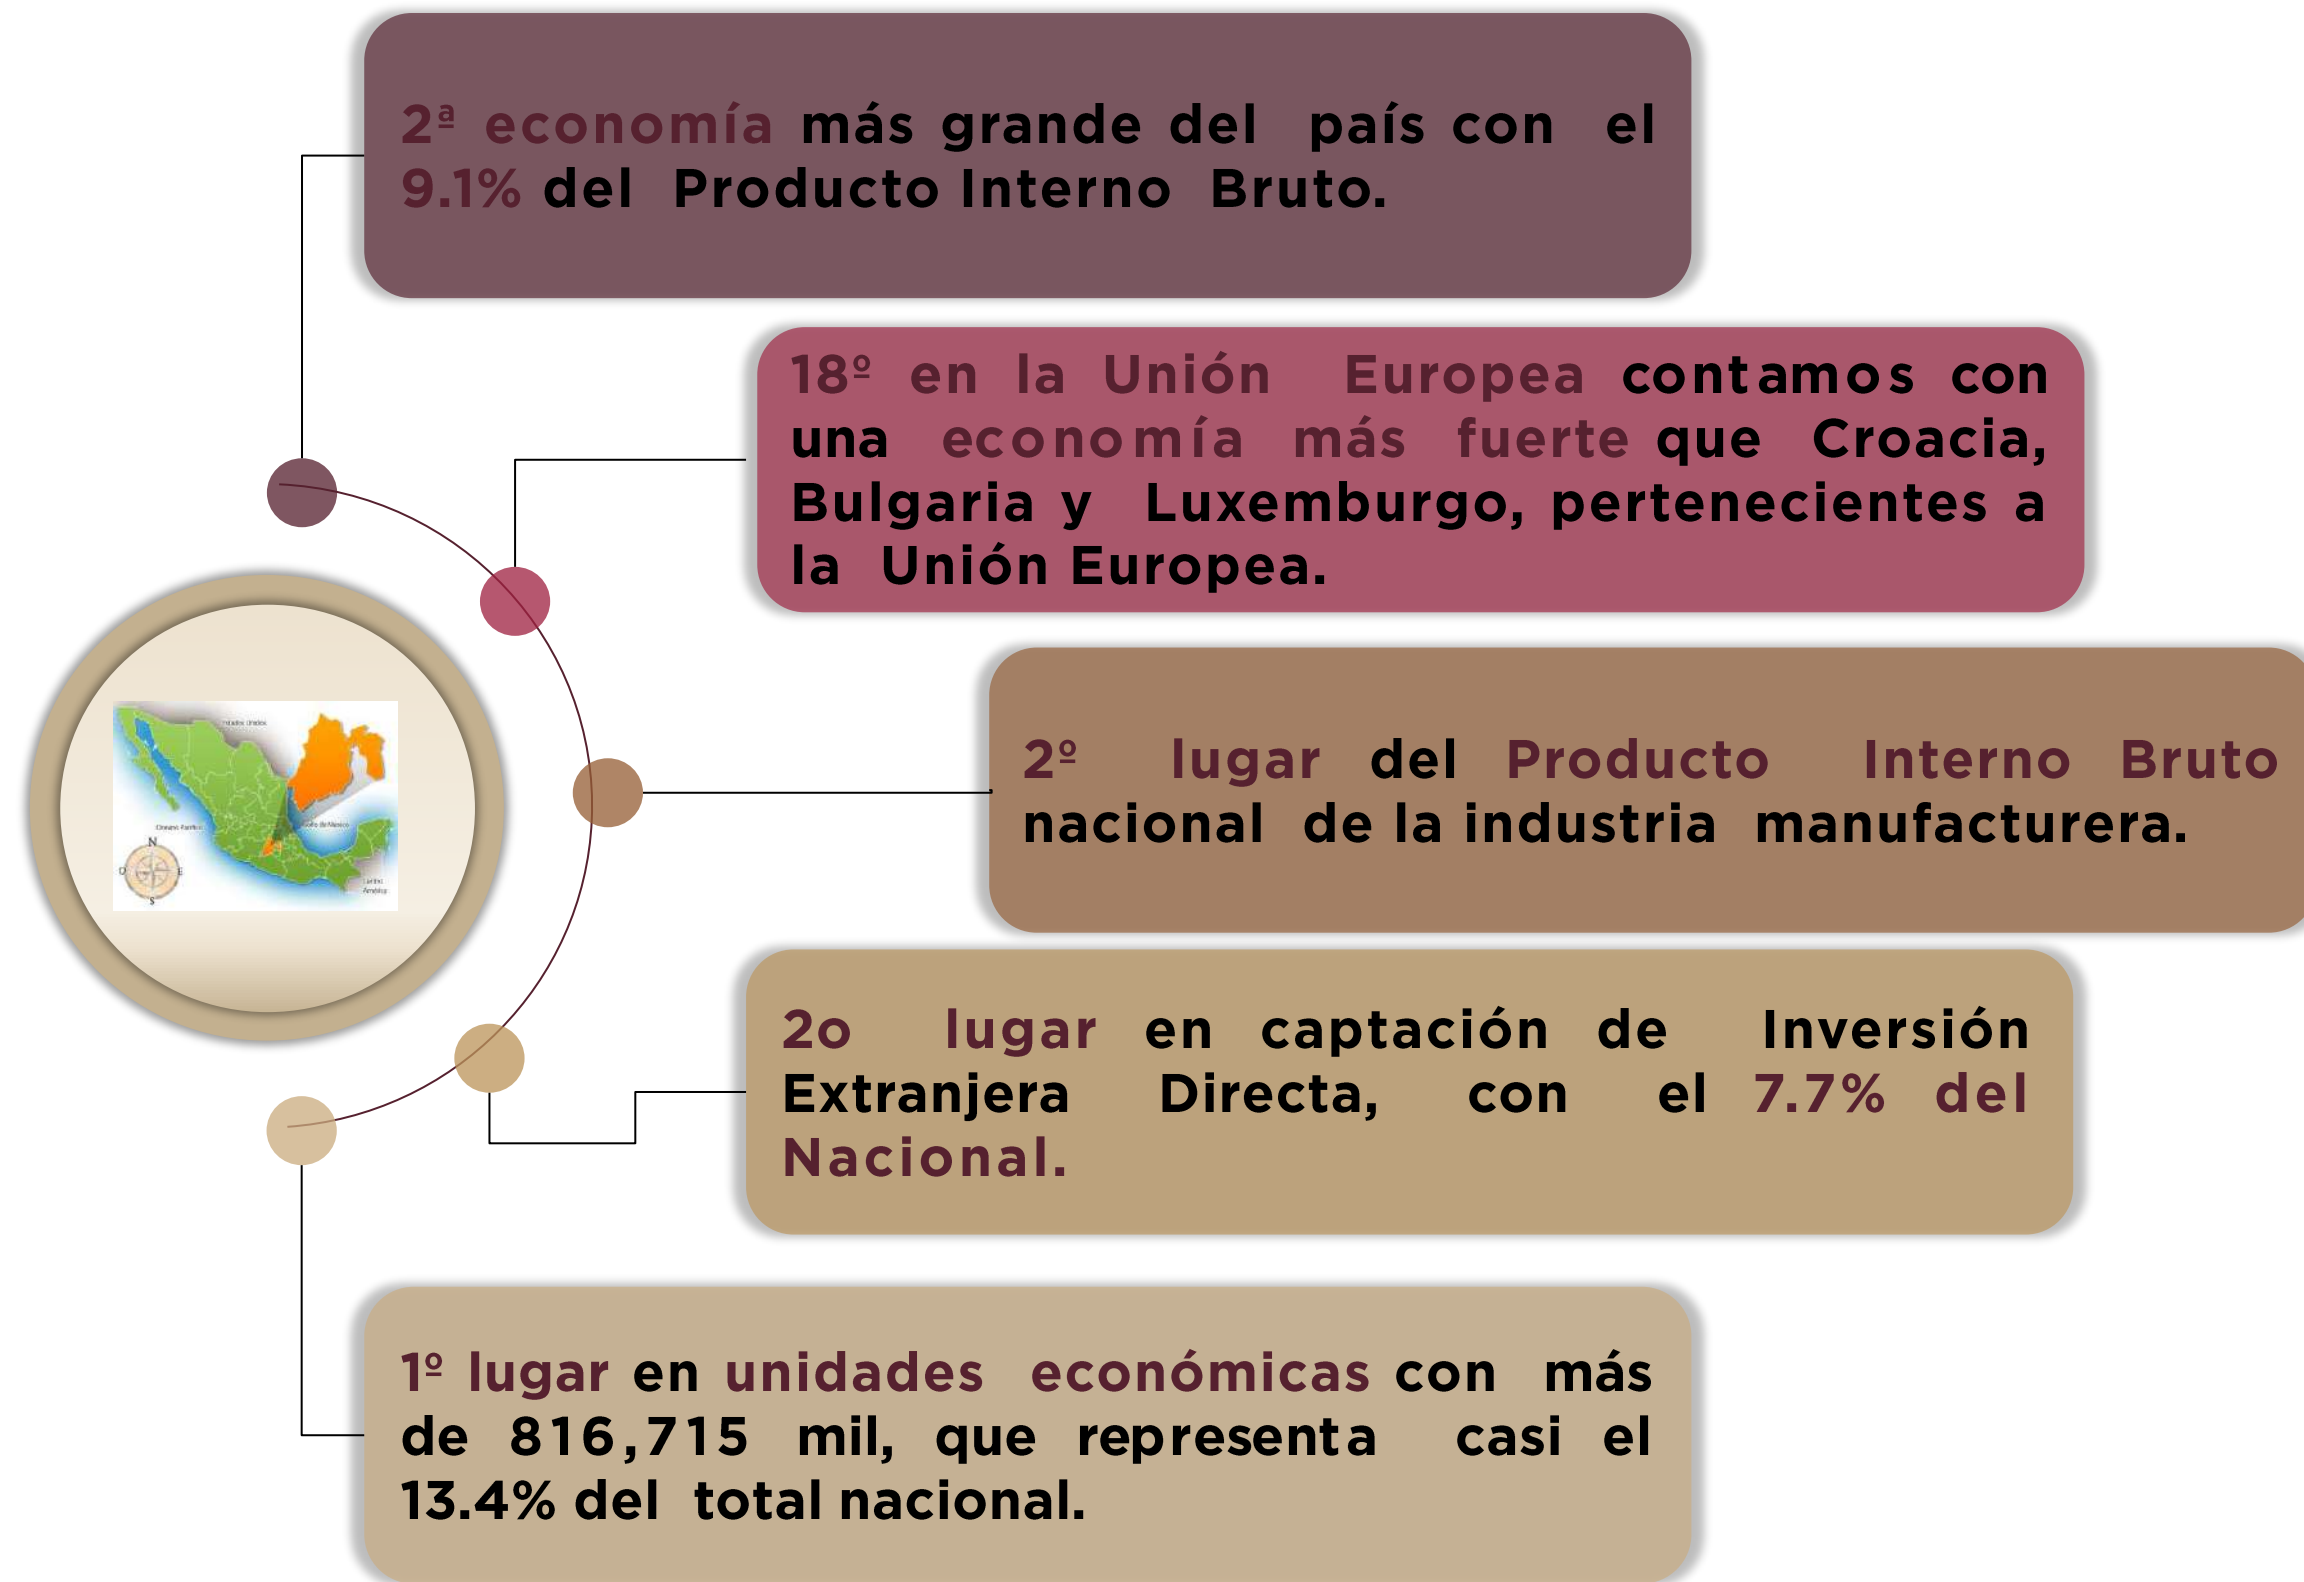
2ª economía más grande del país con el 9.1% del Producto Interno Bruto.

18º en la Unión Europea contamos con una economía más fuerte que Croacia, Bulgaria y Luxemburgo, pertenecientes a la Unión Europea.

2º lugar del Producto Interno Bruto nacional de la industria manufacturera.

2o lugar en captación de Inversión Extranjera Directa, con el 7.7% del Nacional.

1º lugar en unidades económicas con más de 816,715 mil, que representa casi el 13.4% del total nacional.